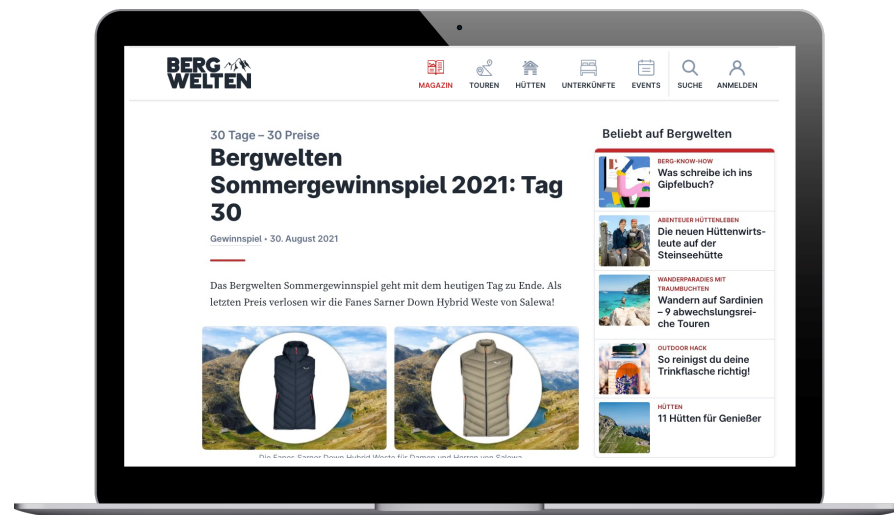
BERG WELTEN

MAGAZIN TOUREN HÜTTEN UNTERKÜNFTE EVENTS SUCHE ANMELDEN

30 Tage – 30 Preise

Bergwelten Sommergewinnspiel 2021: Tag 30

Gewinnspiel • 30. August 2021

Das Bergwelten Sommergewinnspiel geht mit dem heutigen Tag zu Ende. Als letzten Preis verlosen wir die Fanes Sarner Down Hybrid Weste von Salewa!

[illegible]

Beliebt auf Bergwelten

BERG-KNOW-HOW
Was schreibe ich ins Gipfelbuch?

ABENTEUER HÜTTENLEBEN
Die neuen Hüttenwirtsleute auf der Steinseehütte

WANDERPARADIES MIT TRAUMBUCHTEN
Wandern auf Sardinien – 9 abwechslungsreiche Touren

OUTDOOR HACK
So reinigst du deine Trinkflasche richtig!

HÜTTEN
11 Hütten für Genießer